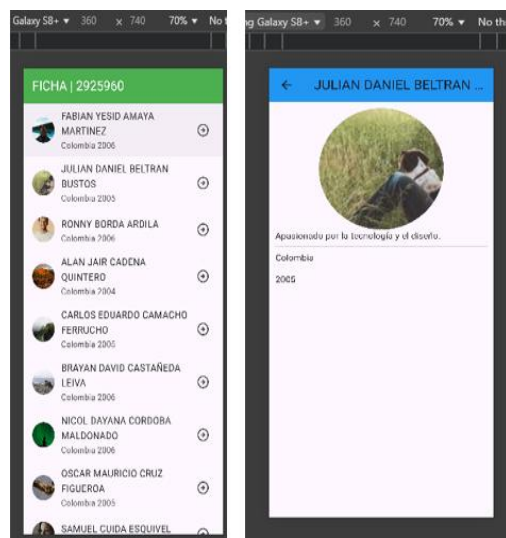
Galaxy S8+ ▾ 360 x 740 70% ▾ No t

FICHA | 2925960

FABIAN YESID AMAYA MARTINEZ
Colombia 2006

JULIAN DANIEL BELTRAN BUSTOS
Colombia 2005

RONNY BORDA ARDILA
Colombia 2006

ALAN JAIR CADENA QUINTERO
Colombia 2004

CARLOS EDUARDO CAMACHO FERRUCHO
Colombia 2005

BRAYAN DAVID CASTAÑEDA LEIVA
Colombia 2006

NICOL DAYANA CORDOBA MALDONADO
Colombia 2006

OSCAR MAURICIO CRUZ FIGUEROA
Colombia 2005

SAMUEL CUIDA ESQUIVEL

g Galaxy S8+ ▾ 360 x 740 70% ▾ No th

← JULIAN DANIEL BELTRAN ...

Apasionado por la tecnología y el diseño.

Colombia

2005